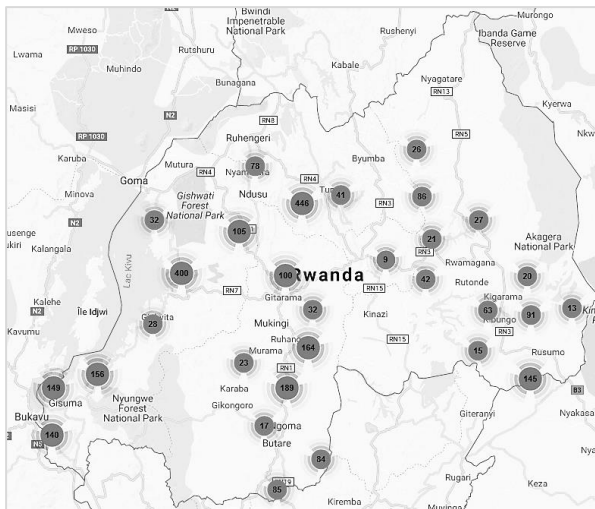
Mweso
Bwindi Impenetrable National Park
Murongo
Lwama
RP1030
Rutshuru
Rushenyi
Ibanda Game Reserve
Muhindo
Bunagana
Kabale
Nyagatare
RN13
Masisi
N2
Kyerwa
RN8
RN5
RP1030
Ruhengeri
Nkw
Karuba
Mutura
RN4
Byumba
26
78
Nyam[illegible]
RN4
Minova
Goma
Gishwati Forest National Park
Ndusu
Tu
41
RN3
86
446
N2
32
usenge
27
105
ukiri
Kalangala
21
Akagera National Park
RN3
9
Rwamagana
400
100
Rwanda
42
Rutonde
20
RN7
Gitarama
RN15
Kigarama
Kalehe
32
Kinazi
63
Ngungo
91
13
N2
Île Idjwi
Gisovu
28
Mukingi
RN3
Kavumu
Ruhango
RN15
164
15
Murama
Rusumo
23
RN1
149
156
189
Karaba
145
Gisuma
Nyungwe Forest National Park
Gikongoro
B3
Bukavu
140
17
Nyagoma
Giteranyi
Nyakaza
N5
Butare
84
Rugari
Keza
RN1
85
Kiremba
Muyinga
Lac Kivu